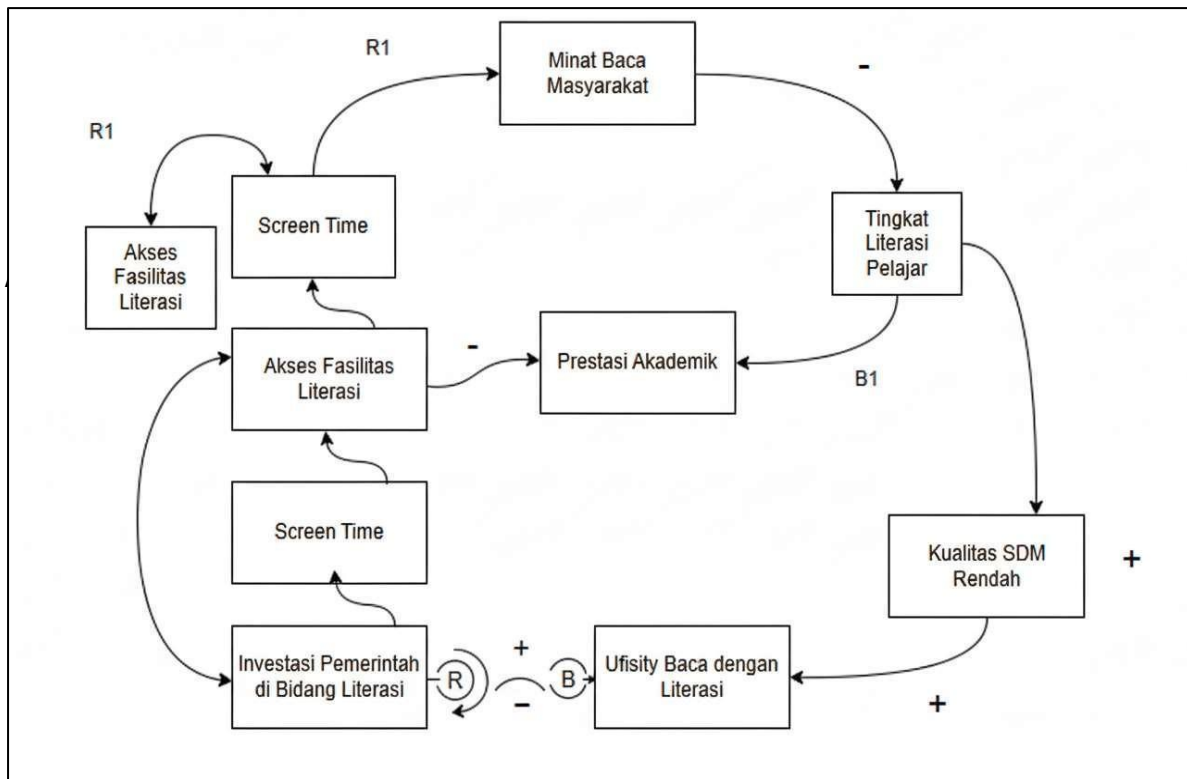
R1

Minat Baca Masyarakat

-

R1

Screen Time

Akses Fasilitas Literasi

Tingkat Literasi Pelajar

Akses Fasilitas Literasi

-

Prestasi Akademik

B1

Screen Time

Kualitas SDM Rendah

+

Investasi Pemerintah di Bidang Literasi

R

+

B

–

Ufisity Baca dengan Literasi

+